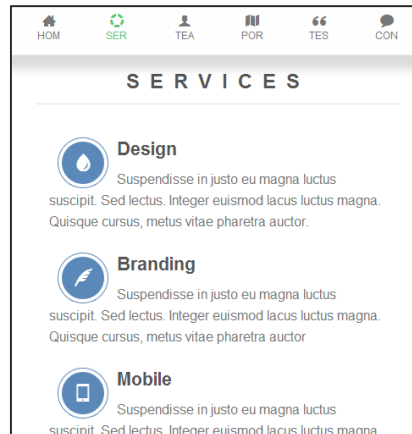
HOM SER TEA POR TES CON

SERVICES

Design

Suspendisse in justo eu magna luctus suscipit. Sed lectus. Integer euismod lacus luctus magna. Quisque cursus, metus vitae pharetra auctor.

Branding

Suspendisse in justo eu magna luctus suscipit. Sed lectus. Integer euismod lacus luctus magna. Quisque cursus, metus vitae pharetra auctor

Mobile

Suspendisse in justo eu magna luctus suscipit. Sed lectus. Integer euismod lacus luctus magna